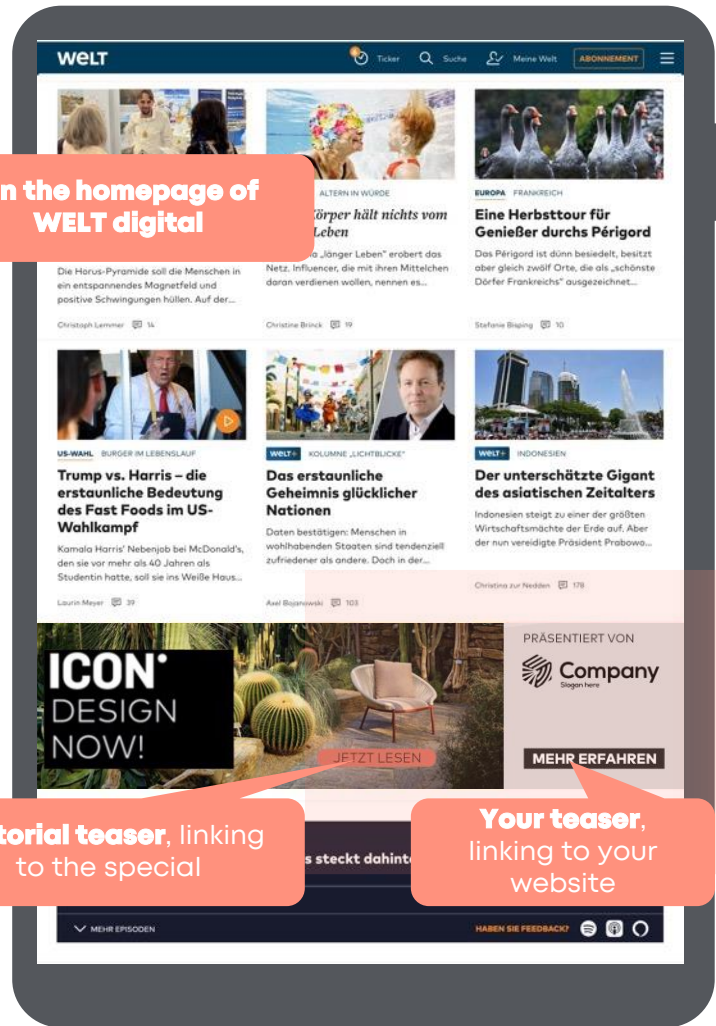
WELT

Ticker Suche Meine Welt ABONNEMENT

n the homepage of WELT digital

ALTERN IN WÜRDE

Körper hält nichts vom Leben

Die Horus-Pyramide soll die Menschen in ein entspannendes Magnetfeld und positive Schwingungen hüllen. Auf der...

Christoph Lemmer 14

a „länger Leben" erobert das Netz. Influencer, die mit ihren Mitteln daran verdienen wollen, nennen es...

Christine Brinck 19

EUROPA FRANKREICH

Eine Herbsttour für Genießer durchs Périgord

Das Périgord ist dünn besiedelt, besitzt aber gleich zwölf Orte, die als „schönste Dörfer Frankreichs" ausgezeichnet...

Stefanie Bisping 10

US-WAHL BURGER IM LEBENSLAUF

Trump vs. Harris – die erstaunliche Bedeutung des Fast Foods im US-Wahlkampf

Kamala Harris' Nebenjob bei McDonald's, den sie vor mehr als 40 Jahren als Studentin hatte, soll sie ins Weiße Haus...

Laurin Meyer 39

WELT+ KOLUMNE „LICHTBLICKE"

Das erstaunliche Geheimnis glücklicher Nationen

Daten bestätigen: Menschen in wohlhabenden Staaten sind tendenziell zufriedener als andere. Doch in der...

Axel Bojanowski 103

WELT+ INDONESIEN

Der unterschätzte Gigant des asiatischen Zeitalters

Indonesien steigt zu einer der größten Wirtschaftsmächte der Erde auf. Aber der nun vereidigte Präsident Prabowo...

Christina zur Nedden 178

ICON DESIGN NOW!

JETZT LESEN

PRÄSENTIERT VON

Company
Slogan here

MEHR ERFAHREN

torial teaser, linking to the special

s steckt dahint

Your teaser, linking to your website

MEHR EPISODEN

HABEN SIE FEEDBACK?